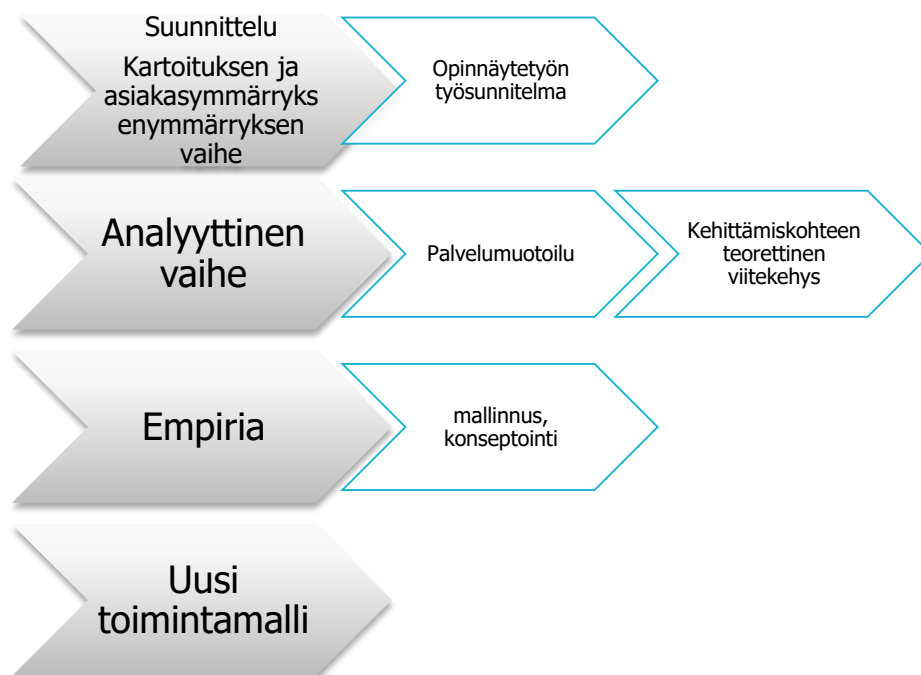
Suunnittelu
Kartoituksen ja asiakasymmärryksenymmärryksen vaihe

Opinnäytetyön työsunnitelma

Analyyttinen vaihe

Palvelumuotoilu

Kehittämiskohteen teorettinen viitekehys

Empiria

mallinnus, konseptointi

Uusi toimintamalli